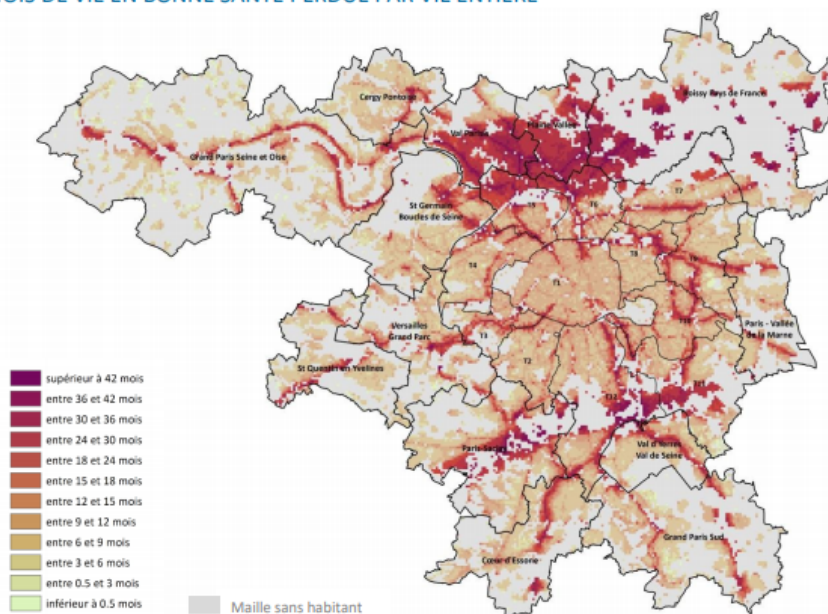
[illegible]OIS DE VIE EN BONNE SANTÉ PERDUS PAR VIE ENTIÈRE

Cergy Pontoise

Roissy Pays de France

Val Parisis

Plaine Vallée

Grand Paris Seine et Oise

St Germain Boucles de Seine

T7

T6

T5

T8

T4

T1

T9

Paris - Vallée de la Marne

Versailles Grand Parc

T3

T2

St Quentin en Yvelines

T10

T11

T12

Paris-Saclay

Val d'Yerres Val de Seine

Grand Paris Sud

Cœur d'Essonne

supérieur à 42 mois

entre 36 et 42 mois

entre 30 et 36 mois

entre 24 et 30 mois

entre 18 et 24 mois

entre 15 et 18 mois

entre 12 et 15 mois

entre 9 et 12 mois

entre 6 et 9 mois

entre 3 et 6 mois

entre 0.5 et 3 mois

inférieur à 0.5 mois

Maille sans habitant